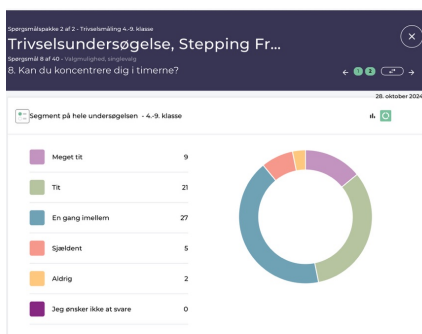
Spørgsmålspakke 2 af 2 - Trivselsmåling 4.-9. klasse

Trivselsundersøgelse, Stepping Fr...

Spørgsmål 8 af 40 - Valgmulighed, singlevalg

8. Kan du koncentrere dig i timerne?

1 2

28. oktober 2024

Segment på hele undersøgelsen - 4.-9. klasse

| | |
|---|---|
| Meget tit | 9 |
| Tit | 21 |
| En gang imellem | 27 |
| Sjældent | 5 |
| Aldrig | 2 |
| Jeg ønsker ikke at svare | 0 |